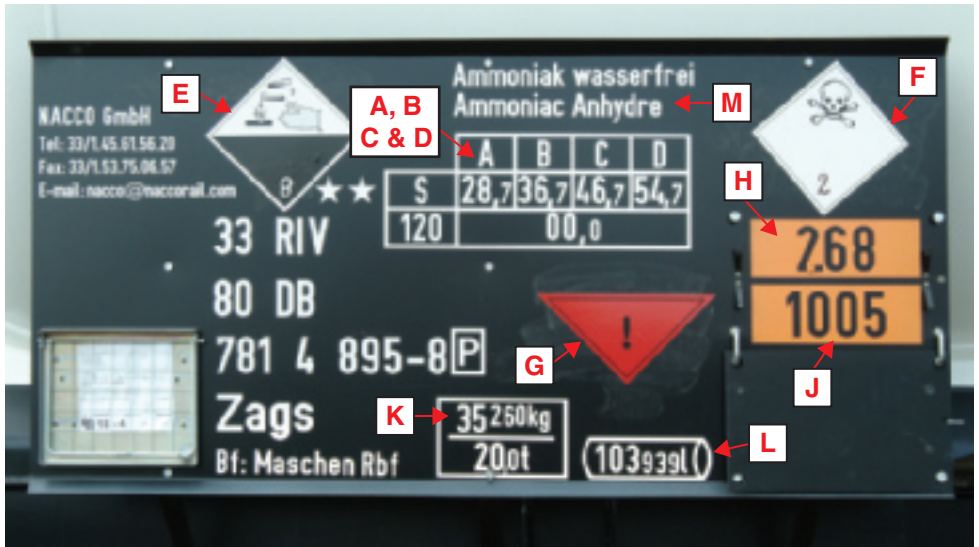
E

NACCO GmbH
Tel: 33/1.45.61.56.20
Fax: 33/1.53.75.06.57
E-mail: nacco@naccorail.com

8 ★★

Ammoniak wasserfrei
Ammoniac Anhydre

M

F

2

A, B
C & D

| | A | B | C | D |
|---|---|---|---|---|
| S | 28,7 | 36,7 | 46,7 | 54,7 |
| 120 | 00,0 | | | |

33 RIV

80 DB

781 4 895-8 P

Zags

Bf: Maschen Rbf

H

268

1005

J

G

!

K

$35^{260}$kg
$20_0$t

L

103939l